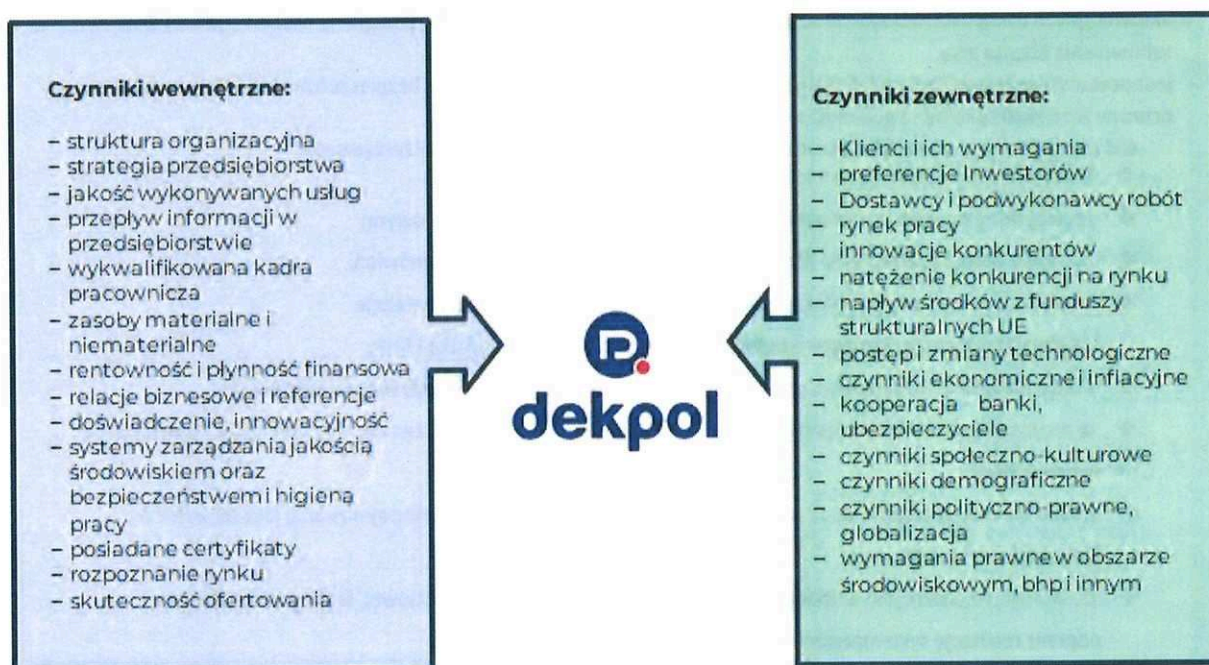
Czynniki wewnętrzne:

– struktura organizacyjna
– strategia przedsiębiorstwa
– jakość wykonywanych usług
– przepływ informacji w przedsiębiorstwie
– wykwalifikowana kadra pracownicza
– zasoby materialne i niematerialne
– rentowność i płynność finansowa
– relacje biznesowe i referencje
– doświadczenie, innowacyjność
– systemy zarządzania jakością środowiskiem oraz bezpieczeństwem i higieną pracy
– posiadane certyfikaty
– rozpoznanie rynku
– skuteczność ofertowania

dekpol

Czynniki zewnętrzne:

– Klienci i ich wymagania
– preferencje Inwestorów
– Dostawcy i podwykonawcy robót
– rynek pracy
– innowacje konkurentów
– natężenie konkurencji na rynku
– napływ środków z funduszy strukturalnych UE
– postęp i zmiany technologiczne
– czynniki ekonomiczne i inflacyjne
– kooperacja banki, ubezpieczyciele
– czynniki społeczno-kulturowe
– czynniki demograficzne
– czynniki polityczno-prawne, globalizacja
– wymagania prawne w obszarze środowiskowym, bhp i innym